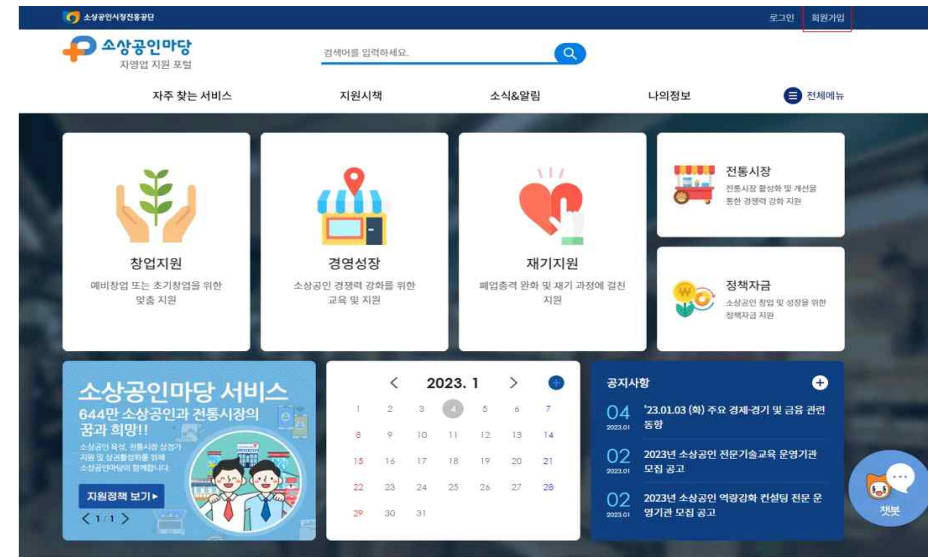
소상공인시장진흥공단

로그인 회원가입

소상공인마당
자영업 지원 포털

검색어를 입력하세요.

자주 찾는 서비스
지원시책
소식&알림
나의정보
전체메뉴

창업지원
예비창업 또는 초기창업을 위한 맞춤 지원

경영성장
소상공인 경쟁력 강화를 위한 교육 및 지원

재기지원
폐업충격 완화 및 재기 과정에 걸친 지원

전통시장
전통시장 활성화 및 개선을 통한 경쟁력 강화 지원

정책자금
소상공인 창업 및 성장을 위한 정책자금 지원

소상공인마당 서비스
644만 소상공인과 전통시장의 꿈과 희망!!
소상공인 육성, 전통시장 상점가 지원 및 상권활성화를 위해 소상공인마당이 함께합니다.
지원정책 보기 ▸
< 1 / 1 >

< 2023. 1 >

| | | | | | | |
|---|---|---|---|---|---|---|
| 1 | 2 | 3 | 4 | 5 | 6 | 7 |
| 8 | 9 | 10 | 11 | 12 | 13 | 14 |
| 15 | 16 | 17 | 18 | 19 | 20 | 21 |
| 22 | 23 | 24 | 25 | 26 | 27 | 28 |
| 29 | 30 | 31 | | | | |

공지사항

04 2023.01 '23.01.03 (화) 주요 경제·경기 및 금융 관련 동향

02 2023.01 2023년 소상공인 전문기술교육 운영기관 모집 공고

02 2023.01 2023년 소상공인 역량강화 컨설팅 전문 운영기관 모집 공고

챗봇